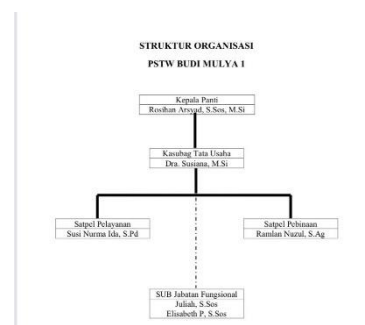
STRUKTUR ORGANISASI

PSTW BUDI MULYA 1

Kepala Panti
Rosihan Arsyad, S.Sos, M.Si

Kasubag Tata Usaha
Dra. Susiana, M.Si

Satpel Pelayanan
Susi Nurma Ida, S.Pd

Satpel Pebinaan
Ramlan Nazul, S.Ag

SUB Jabatan Fungsional
Juliah, S.Sos
Elisabeth P, S.Sos